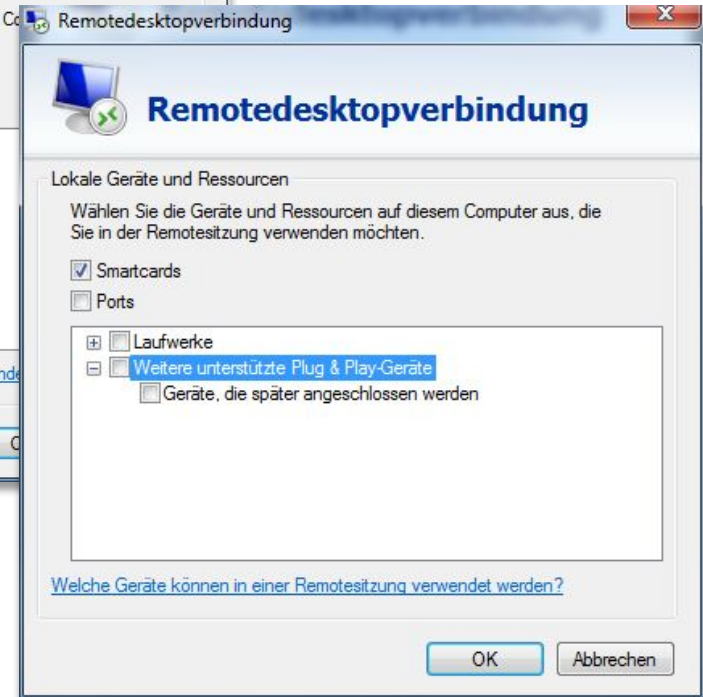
Co Remotedesktopverbindung

x

Remotedesktopverbindung

Lokale Geräte und Ressourcen

Wählen Sie die Geräte und Ressourcen auf diesem Computer aus, die Sie in der Remotesitzung verwenden möchten.

Smartcards

Ports

Laufwerke

Weitere unterstützte Plug & Play-Geräte

Geräte, die später angeschlossen werden

nde

C

Welche Geräte können in einer Remotesitzung verwendet werden?

OK

Abbrechen